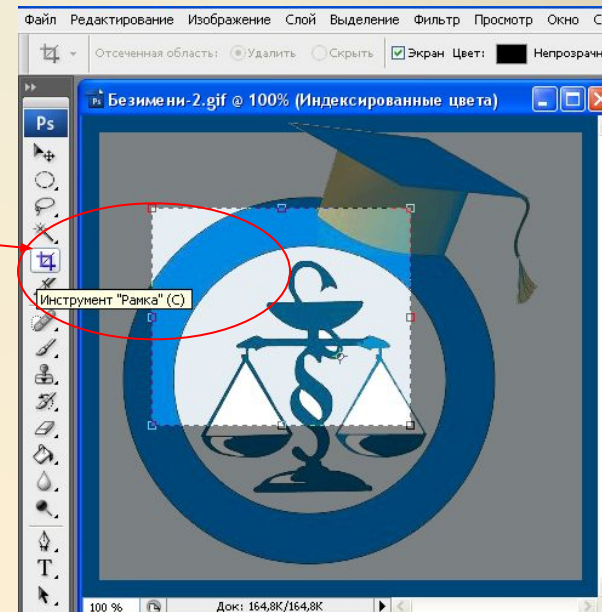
Файл Редактирование Изображение Слой Выделение Фильтр Просмотр Окно С

Отсеченная область: Удалить Скрыть Экран Цвет: Непрозрачн

Ps

Безимени-2.gif @ 100% (Индексированные цвета)

Инструмент "Рамка" (C)

100 %

Док: 164,8K/164,8K